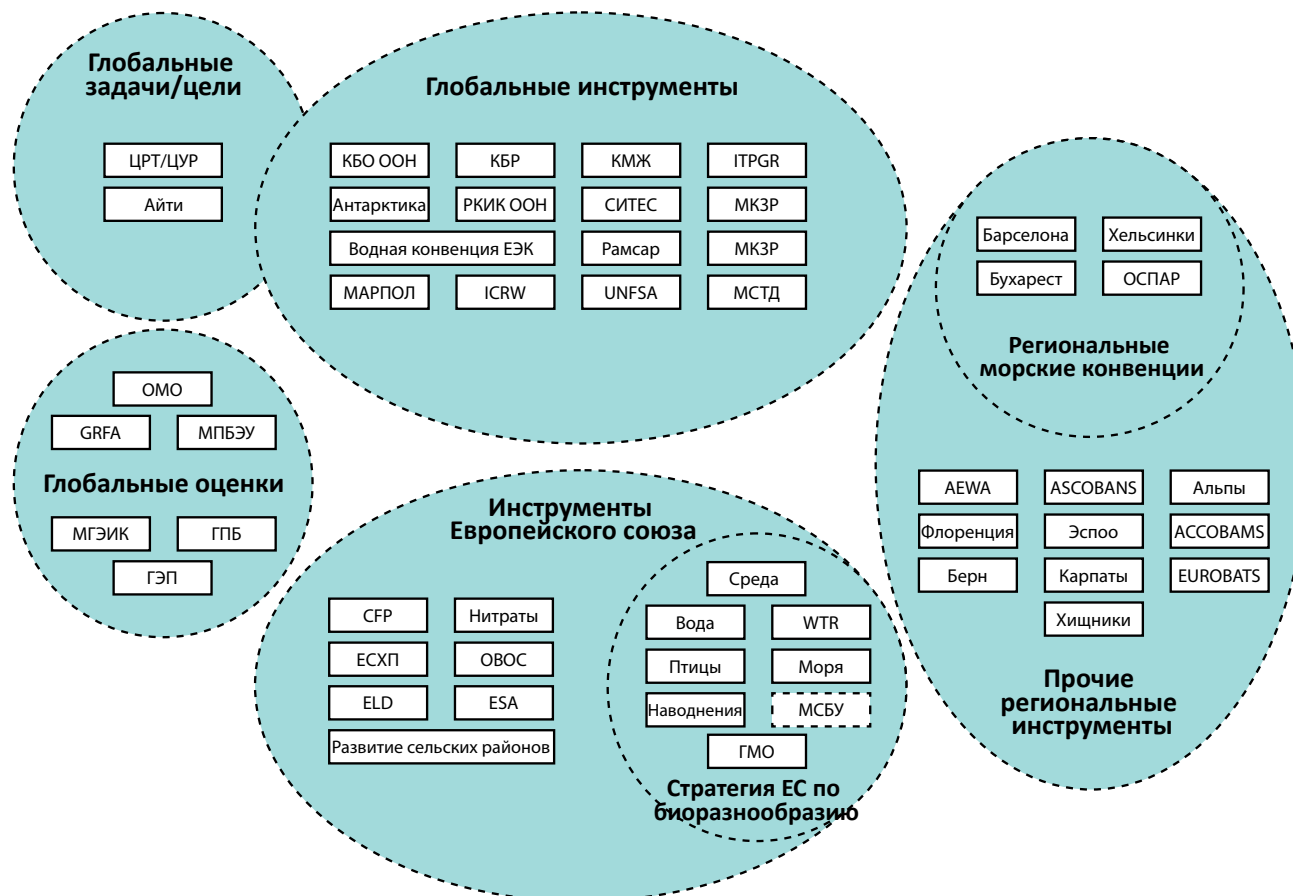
Глобальные задачи/цели

ЦРТ/ЦУР
Айти

Глобальные инструменты

КБО ООН
КБР
КМЖ
ITPGR
Антарктика
РКИК ООН
СИТЕС
МКЗР
Водная конвенция ЕЭК
Рамсар
МКЗР
МАРПОЛ
ICRW
UNFSA
МСТД

Барселона
Хельсинки
Бухарест
ОСПАР

Региональные морские конвенции

ОМО
GRFA
МПБЭУ

Глобальные оценки

МГЭИК
ГПБ
ГЭП

Инструменты Европейского союза

CFP
Нитраты
ЕСХП
ОВОС
ELD
ESA
Развитие сельских районов

Среда
Вода
WTR
Птицы
Моря
Наводнения
МСБУ
ГМО

Стратегия ЕС по биоразнообразию

AEWA
ASCOBANS
Альпы
Флоренция
Эспоо
ACCOBAMS
Берн
Карпаты
EUROBATS
Хищники

Прочие региональные инструменты